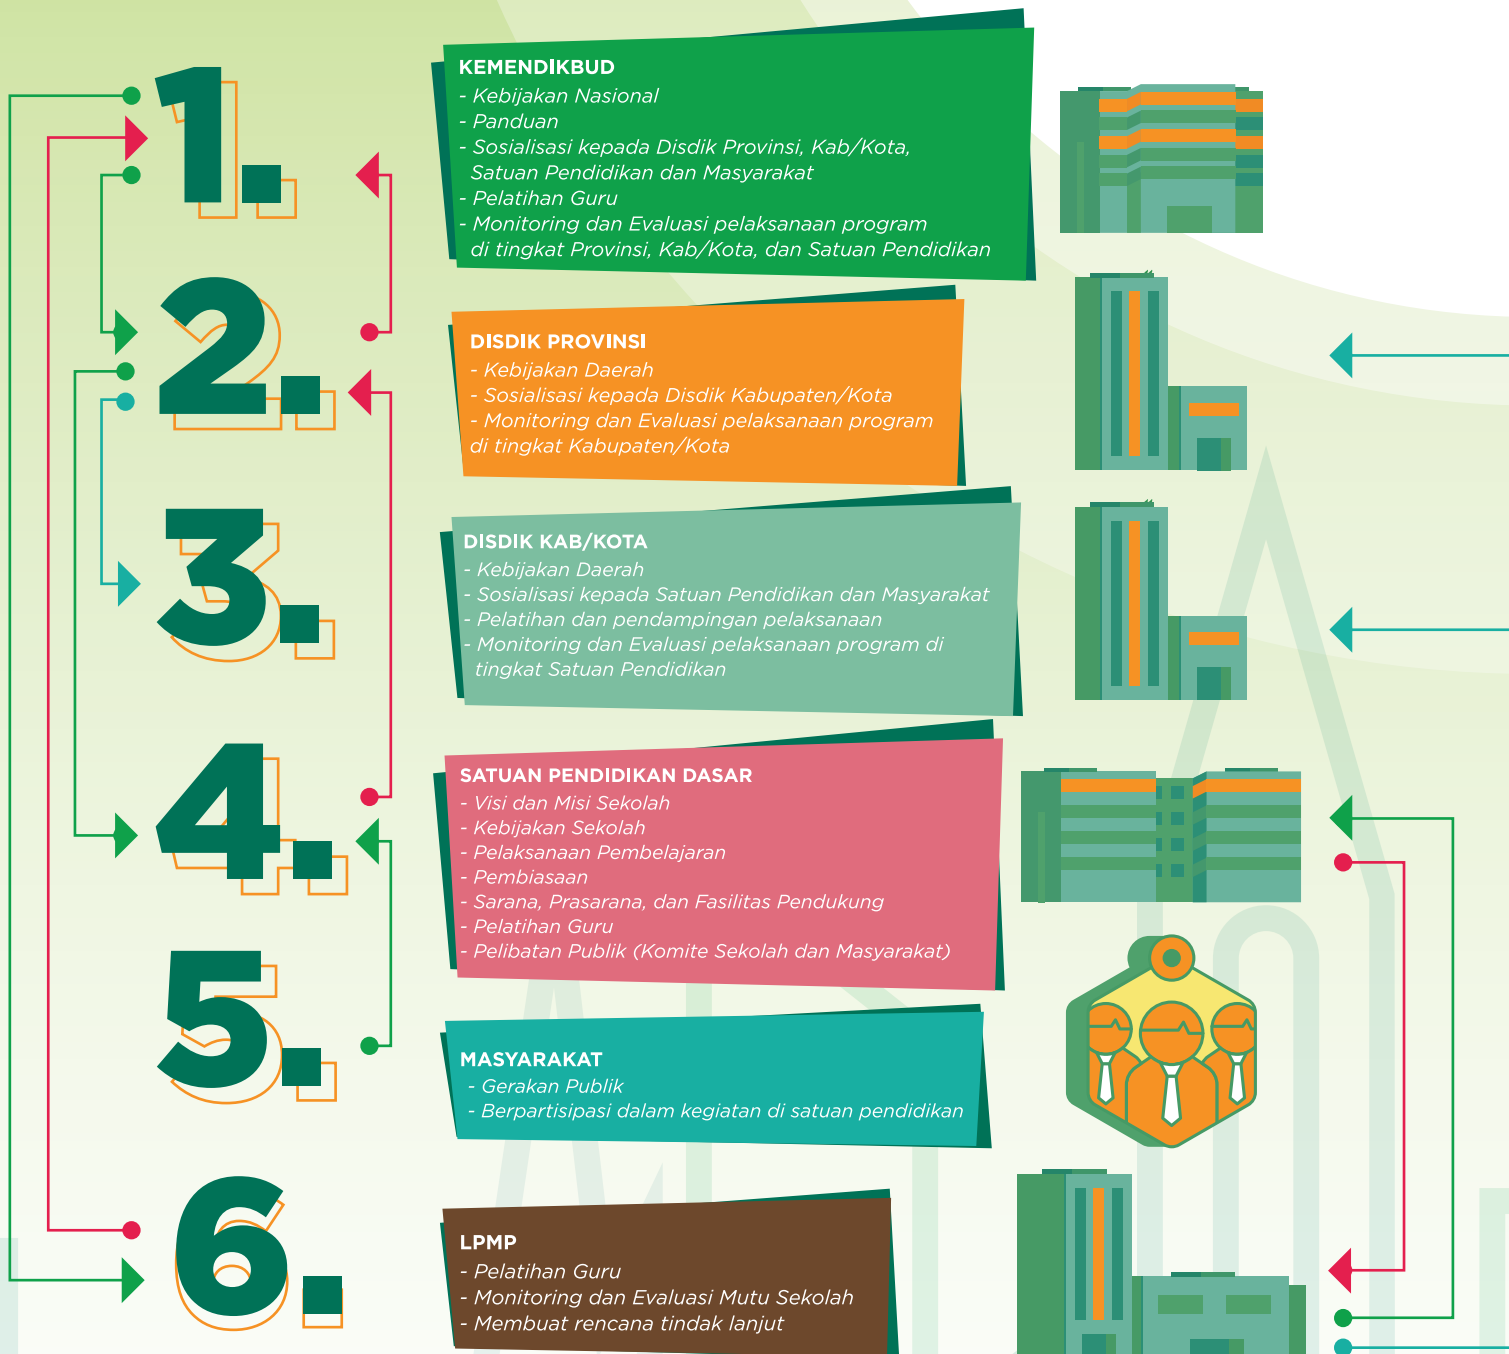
1.

KEMENDIKBUD
- Kebijakan Nasional
- Panduan
- Sosialisasi kepada Disdik Provinsi, Kab/Kota, Satuan Pendidikan dan Masyarakat
- Pelatihan Guru
- Monitoring dan Evaluasi pelaksanaan program di tingkat Provinsi, Kab/Kota, dan Satuan Pendidikan

2.

DISDIK PROVINSI
- Kebijakan Daerah
- Sosialisasi kepada Disdik Kabupaten/Kota
- Monitoring dan Evaluasi pelaksanaan program di tingkat Kabupaten/Kota

3.

DISDIK KAB/KOTA
- Kebijakan Daerah
- Sosialisasi kepada Satuan Pendidikan dan Masyarakat
- Pelatihan dan pendampingan pelaksanaan
- Monitoring dan Evaluasi pelaksanaan program di tingkat Satuan Pendidikan

4.

SATUAN PENDIDIKAN DASAR
- Visi dan Misi Sekolah
- Kebijakan Sekolah
- Pelaksanaan Pembelajaran
- Pembiasaan
- Sarana, Prasarana, dan Fasilitas Pendukung
- Pelatihan Guru
- Pelibatan Publik (Komite Sekolah dan Masyarakat)

5.

MASYARAKAT
- Gerakan Publik
- Berpartisipasi dalam kegiatan di satuan pendidikan

6.

LPMP
- Pelatihan Guru
- Monitoring dan Evaluasi Mutu Sekolah
- Membuat rencana tindak lanjut